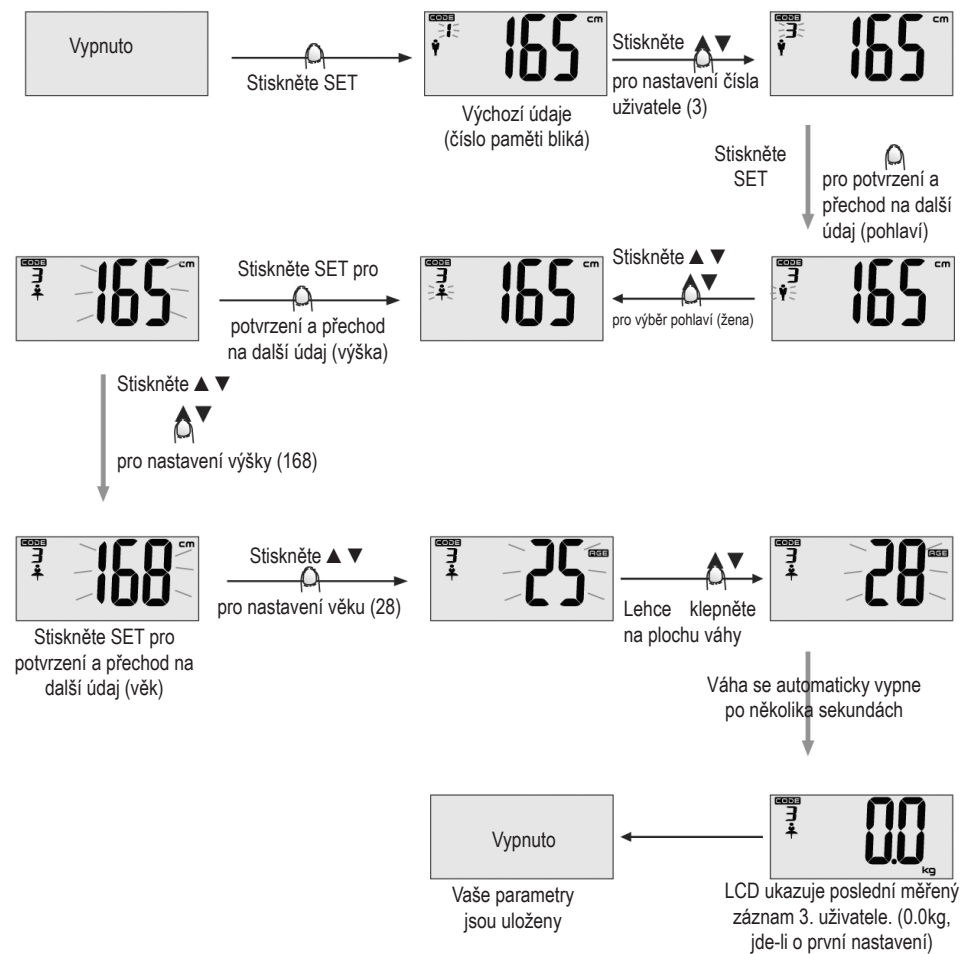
Vypnuto

Stiskněte SET

CODE
1
165
cm

Výchozí údaje (číslo paměti bliká)

Stiskněte ▲▼ pro nastavení čísla uživatele (3)

CODE
3
165
cm

Stiskněte SET

pro potvrzení a přechod na další údaj (pohlaví)

CODE
3
165
cm

Stiskněte ▲▼

pro výběr pohlaví (žena)

CODE
3
165
cm

Stiskněte SET pro potvrzení a přechod na další údaj (výška)

CODE
3
165
cm

Stiskněte ▲▼

pro nastavení výšky (168)

CODE
3
168
cm

Stiskněte SET pro potvrzení a přechod na další údaj (věk)

Stiskněte ▲▼

pro nastavení věku (28)

CODE
3
25
AGE

Lehce klepněte na plochu váhy

CODE
3
28
AGE

Váha se automaticky vypne po několika sekundách

CODE
3
0.0
kg

LCD ukazuje poslední měřený záznam 3. uživatele. (0.0kg, jde-li o první nastavení)

Vypnuto

Vaše parametry jsou uloženy